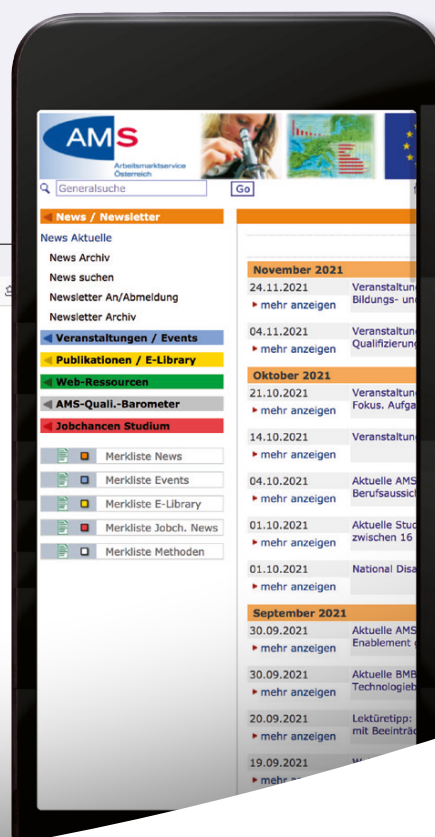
AMS
Arbeitsmarktservice Österreich

Generalsuche Go

News / Newsletter
News Aktuelle
News Archiv
News suchen
Newsletter An/Abmeldung
Newsletter Archiv
Veranstaltungen / Events
Publikationen / E-Library
Web-Ressourcen
AMS-Quali.-Barometer
Jobchancen Studium

Merkliste News
Merkliste Events
Merkliste E-Library
Merkliste Jobch. News
Merkliste Methoden

November 2021
24.11.2021 ▸ mehr anzeigen Veranstaltun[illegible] Bildungs- un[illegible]
04.11.2021 ▸ mehr anzeigen Veranstaltun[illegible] Qualifizierun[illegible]

Oktober 2021
21.10.2021 ▸ mehr anzeigen Veranstaltun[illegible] Fokus. Aufga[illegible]
14.10.2021 ▸ mehr anzeigen Veranstaltun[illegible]
04.10.2021 ▸ mehr anzeigen Aktuelle AMS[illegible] Berufsaussic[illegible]
01.10.2021 ▸ mehr anzeigen Aktuelle Stud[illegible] zwischen 16 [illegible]
01.10.2021 ▸ mehr anzeigen National Disa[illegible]

September 2021
30.09.2021 ▸ mehr anzeigen Aktuelle AMS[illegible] Enablement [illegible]
30.09.2021 ▸ mehr anzeigen Aktuelle BMB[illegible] Technologieb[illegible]
20.09.2021 ▸ mehr anzeigen Lektüretipp: mit Beeinträ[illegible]
19.09.2021 ▸ mehr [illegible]